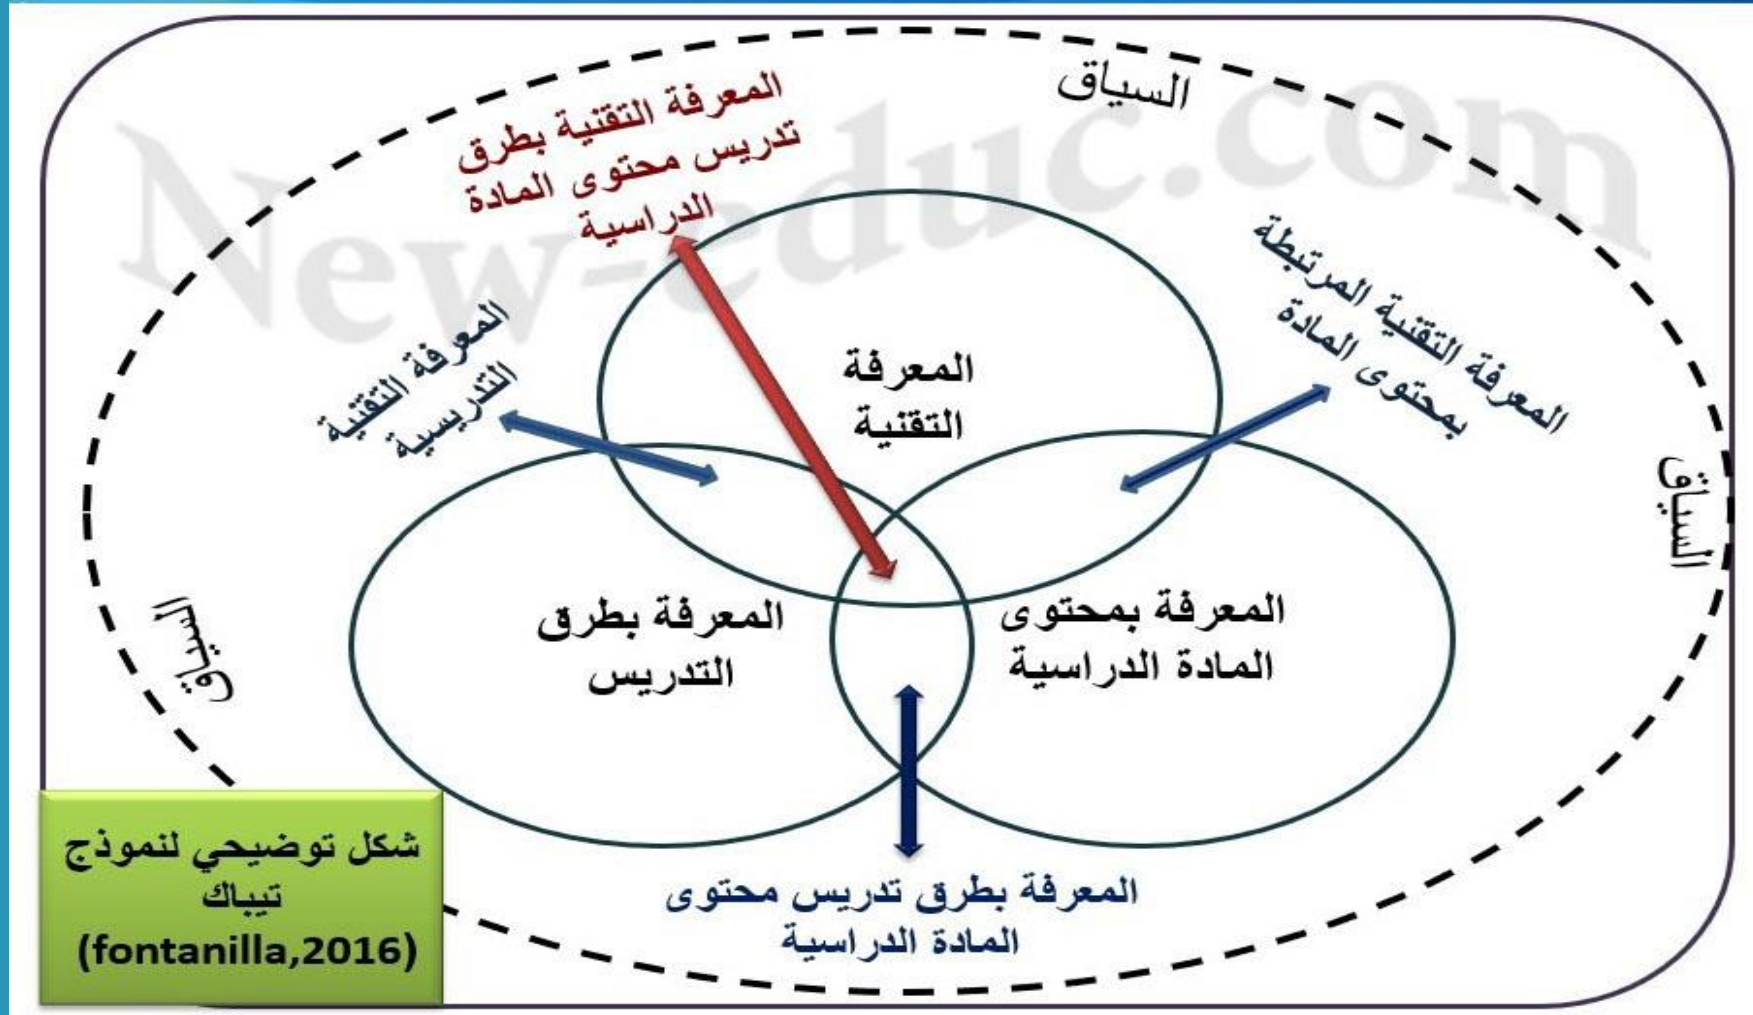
New-educ.com

السياق

المعرفة التقنية بطرق تدريس محتوى المادة الدراسية

المعرفة التقنية المرتبطة بمحتوى المادة

المعرفة التقنية التدريسية

المعرفة التقنية

السياق

السياق

المعرفة بطرق التدريس

المعرفة بمحتوى المادة الدراسية

المعرفة بطرق تدريس محتوى المادة الدراسية

شكل توضيحي لنموذج تيباك (fontanilla,2016)